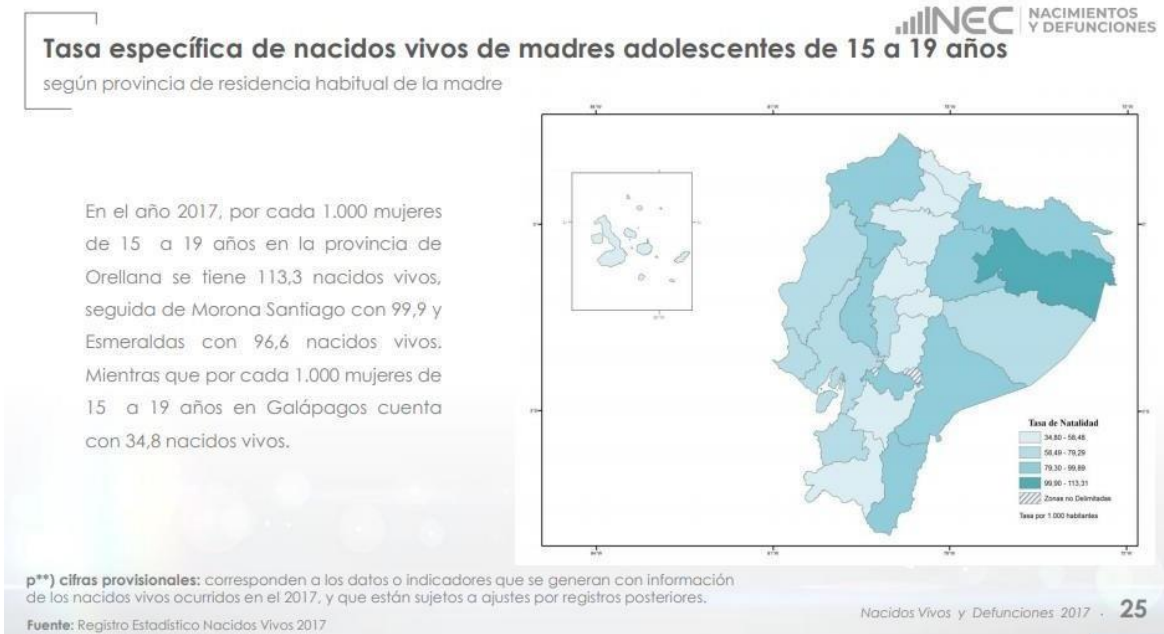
INEC NACIMIENTOS Y DEFUNCIONES

Tasa específica de nacidos vivos de madres adolescentes de 15 a 19 años

según provincia de residencia habitual de la madre

En el año 2017, por cada 1.000 mujeres de 15 a 19 años en la provincia de Orellana se tiene 113,3 nacidos vivos, seguida de Morona Santiago con 99,9 y Esmeraldas con 96,6 nacidos vivos. Mientras que por cada 1.000 mujeres de 15 a 19 años en Galápagos cuenta con 34,8 nacidos vivos.

Tasa de Natalidad
34,80 - 58,48
58,49 - 79,29
79,30 - 99,89
99,90 - 113,31
Zonas no Delimitadas
Tasa por 1.000 habitantes

p**) cifras provisionales: corresponden a los datos o indicadores que se generan con información de los nacidos vivos ocurridos en el 2017, y que están sujetos a ajustes por registros posteriores.

Fuente: Registro Estadístico Nacidos Vivos 2017

Nacidos Vivos y Defunciones 2017 . 25